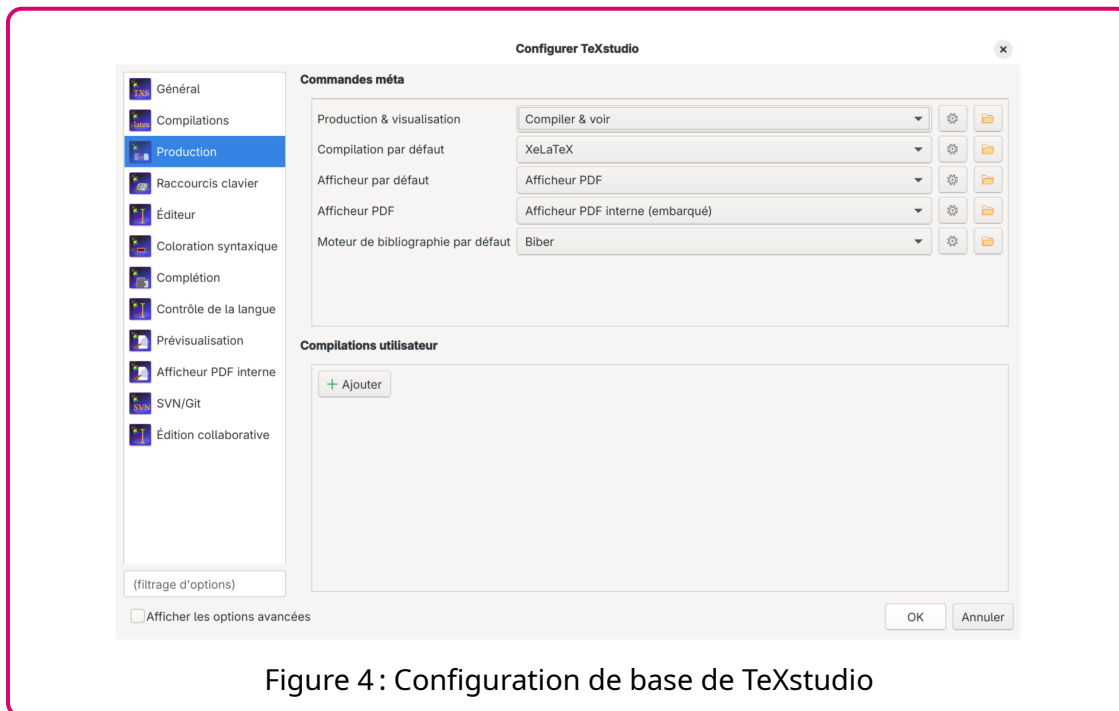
Configurer TeXstudio

×

Général
Compilations
Production
Raccourcis clavier
Éditeur
Coloration syntaxique
Complétion
Contrôle de la langue
Prévisualisation
Afficheur PDF interne
SVN/Git
Édition collaborative

(filtrage d'options)

Commandes méta

| | |
|---|---|
| Production & visualisation | Compiler & voir |
| Compilation par défaut | XeLaTeX |
| Afficheur par défaut | Afficheur PDF |
| Afficheur PDF | Afficheur PDF interne (embarqué) |
| Moteur de bibliographie par défaut | Biber |

Compilations utilisateur

+ Ajouter

Afficher les options avancées

OK Annuler

Figure 4 : Configuration de base de TeXstudio